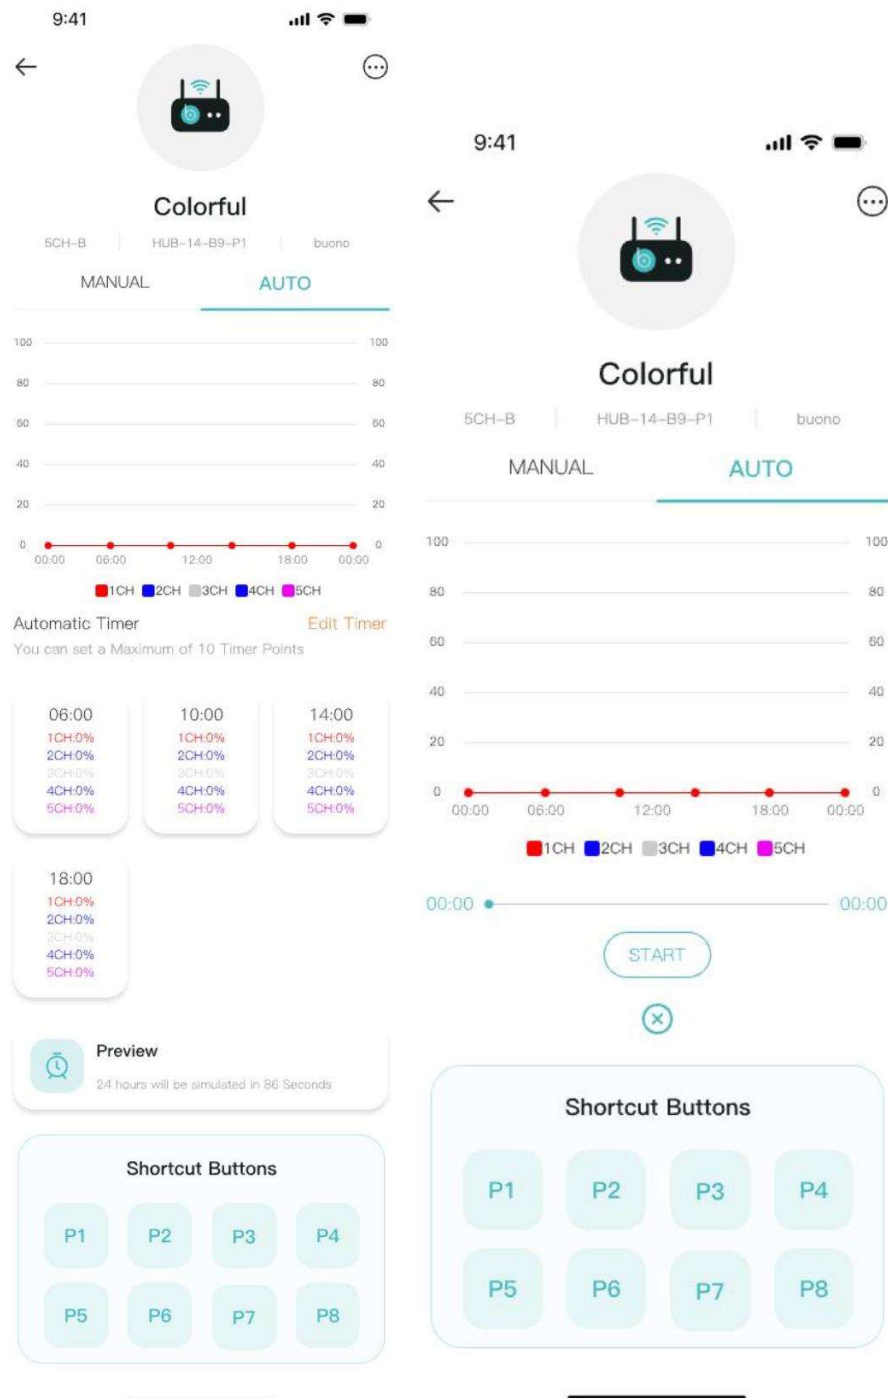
9:41

Colorful

5CH-B | HUB-14-B9-P1 | buono

MANUAL AUTO

100 100
80 80
60 60
40 40
20 20
0 0
00:00 06:00 12:00 18:00 00:00

1CH 2CH 3CH 4CH 5CH

Automatic Timer Edit Timer

You can set a Maximum of 10 Timer Points

06:00
1CH:0%
2CH:0%
3CH:0%
4CH:0%
5CH:0%

10:00
1CH:0%
2CH:0%
3CH:0%
4CH:0%
5CH:0%

14:00
1CH:0%
2CH:0%
3CH:0%
4CH:0%
5CH:0%

18:00
1CH:0%
2CH:0%
3CH:0%
4CH:0%
5CH:0%

Preview
24 hours will be simulated in 86 Seconds

Shortcut Buttons

P1 P2 P3 P4
P5 P6 P7 P8

9:41

Colorful

5CH-B | HUB-14-B9-P1 | buono

MANUAL AUTO

100 100
80 80
60 60
40 40
20 20
0 0
00:00 06:00 12:00 18:00 00:00

1CH 2CH 3CH 4CH 5CH

00:00 00:00

START

Shortcut Buttons

P1 P2 P3 P4
P5 P6 P7 P8